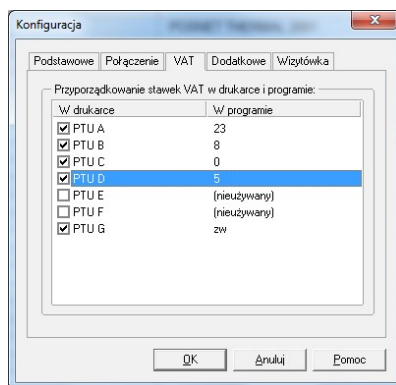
Konfiguracja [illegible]

Podstawowe | Połączenie | VAT | Dodatkowe | Wizytówka

Przyporządkowanie stawek VAT w drukarce i programie:

| W drukarce | W programie |
|---|---|
| ☑ PTU A | 23 |
| ☑ PTU B | 8 |
| ☑ PTU C | 0 |
| ☑ PTU D | 5 |
| ☐ PTU E | (nieużywany) |
| ☐ PTU F | (nieużywany) |
| ☑ PTU G | zw |

OK Anuluj Pomoc